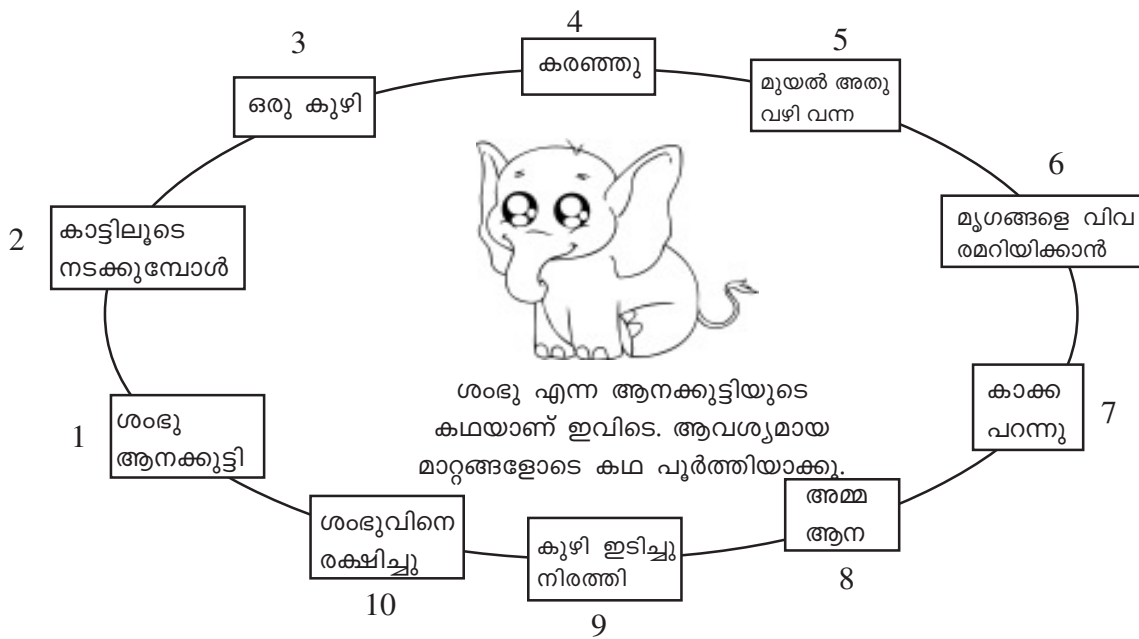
1
ശംഭു ആനക്കുട്ടി

2
കാട്ടിലൂടെ നടക്കുമ്പോൾ

3
ഒരു കുഴി

4
കരഞ്ഞു

5
മുയൽ അതു വഴി വന്ന

6
മൃഗങ്ങളെ വിവരമറിയിക്കാൻ

7
കാക്ക പറന്നു

8
അമ്മ ആന

9
കുഴി ഇടിച്ചു നിരത്തി

10
ശംഭുവിനെ രക്ഷിച്ചു

ശംഭു എന്ന ആനക്കുട്ടിയുടെ കഥയാണ് ഇവിടെ. ആവശ്യമായ മാറ്റങ്ങളോടെ കഥ പൂർത്തിയാക്കു.